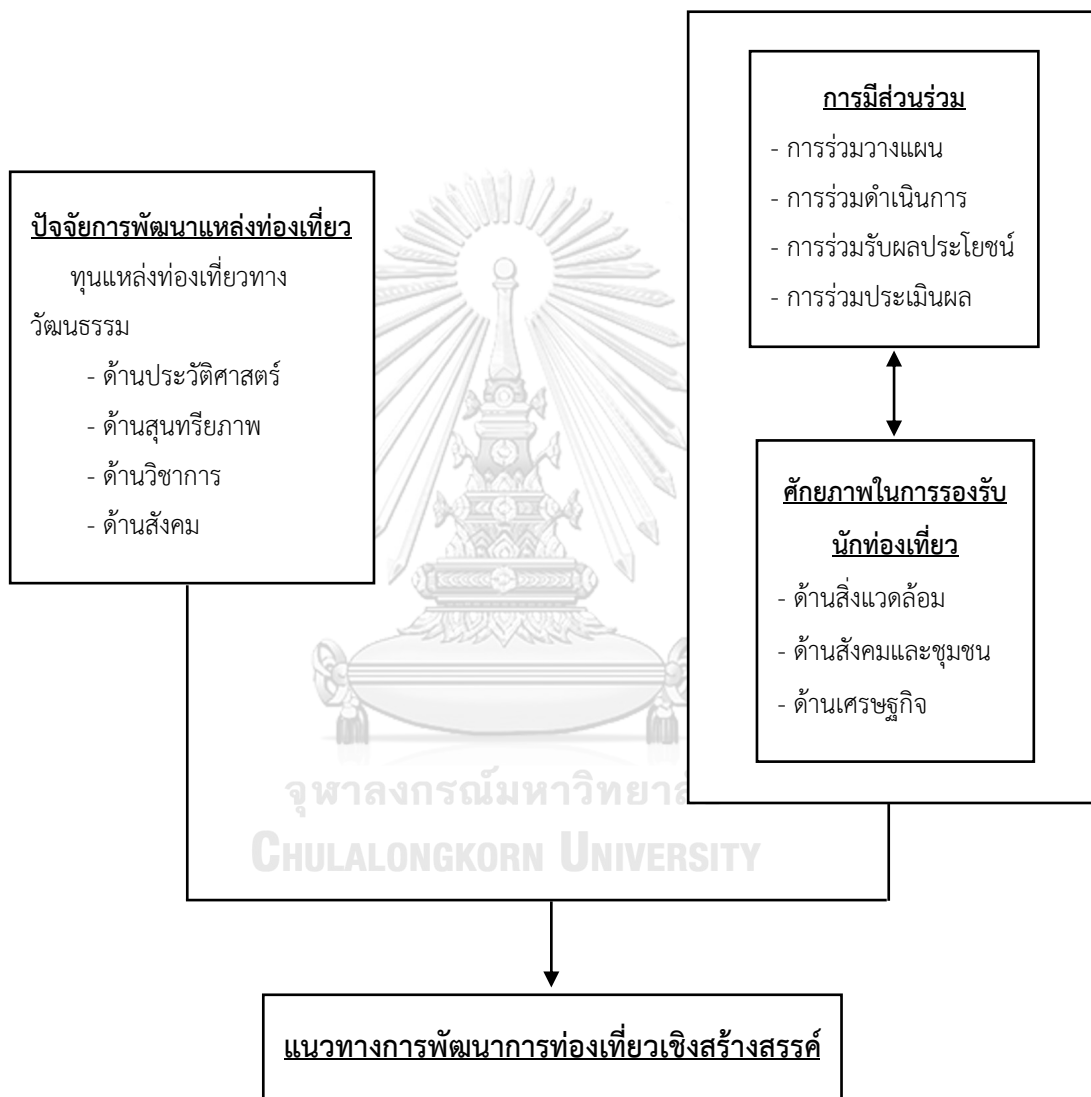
การมีส่วนร่วม

- การร่วมวางแผน
- การร่วมดำเนินการ
- การร่วมรับผลประโยชน์
- การร่วมประเมินผล

ปัจจัยการพัฒนาแหล่งท่องเที่ยว

ทุนแหล่งท่องเที่ยวทางวัฒนธรรม

- ด้านประวัติศาสตร์
- ด้านสุนทรียภาพ
- ด้านวิชาการ
- ด้านสังคม

ศักยภาพในการรองรับนักท่องเที่ยว

- ด้านสิ่งแวดล้อม
- ด้านสังคมและชุมชน
- ด้านเศรษฐกิจ

จุฬาลงกรณ์มหาวิทยาลัย
CHULALONGKORN UNIVERSITY

แนวทางการพัฒนาการท่องเที่ยวเชิงสร้างสรรค์